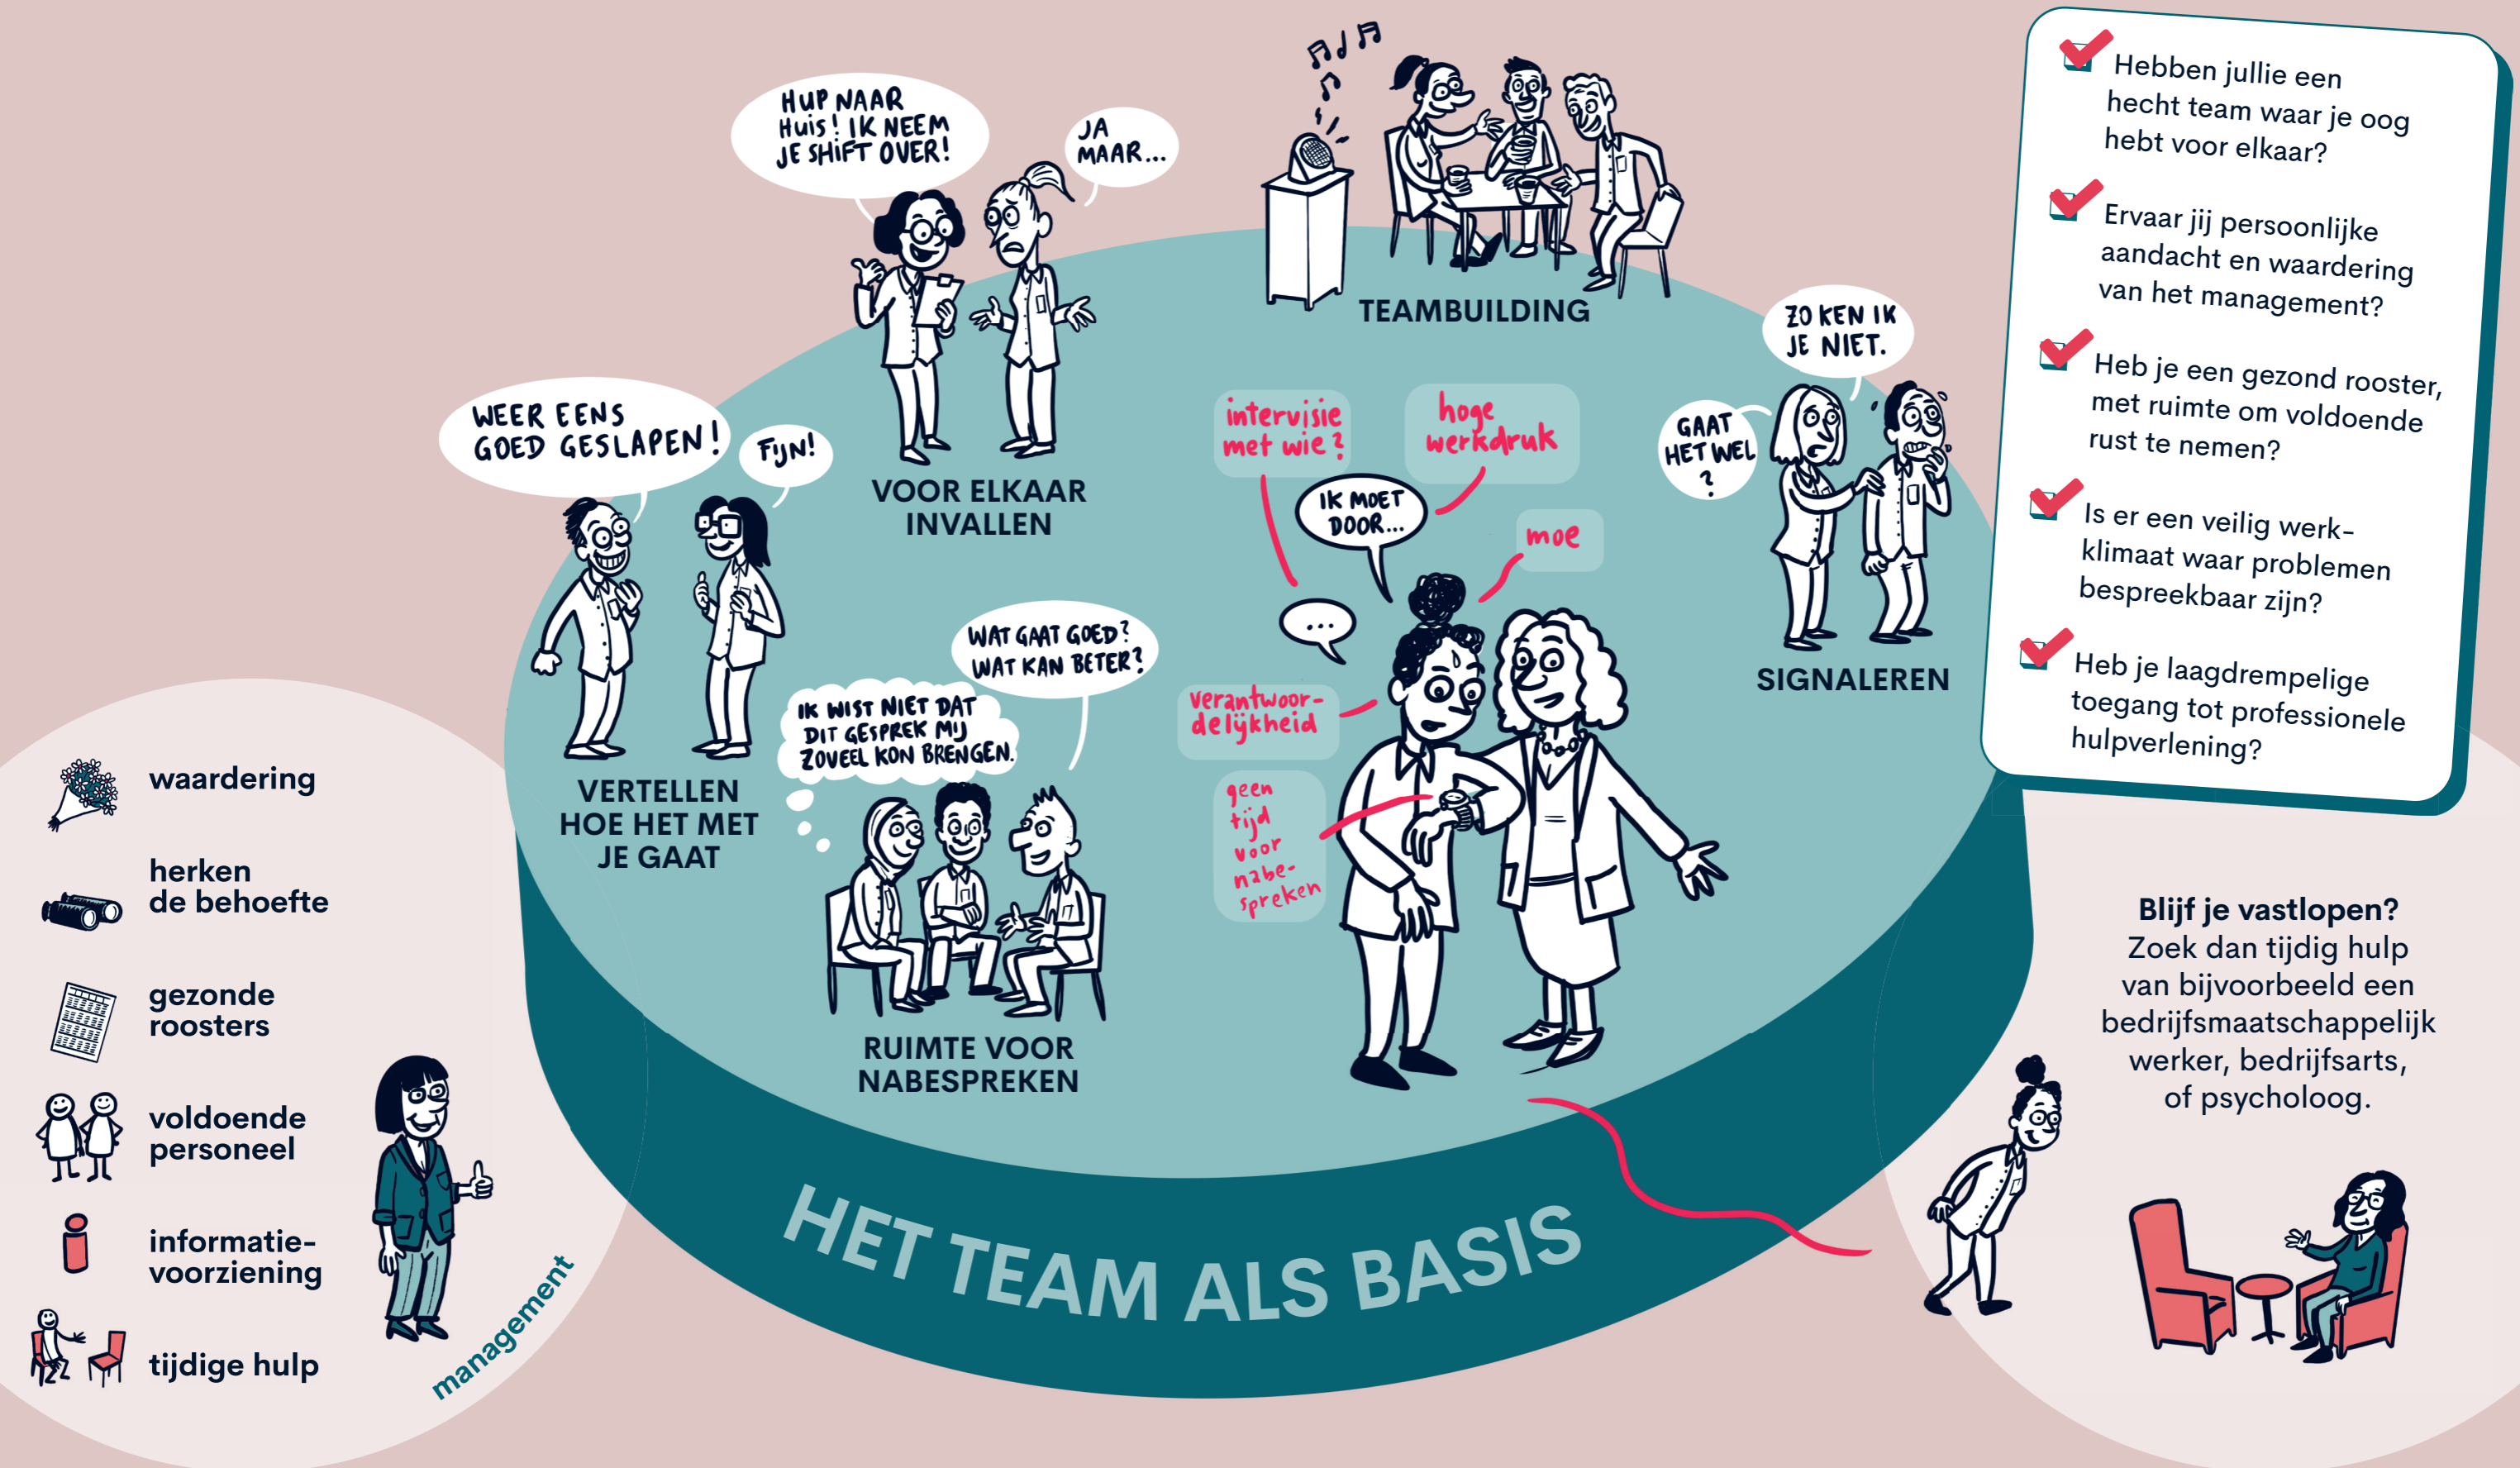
HUP NAAR HUIS! IK NEEM JE SHIFT OVER!

JA MAAR...

VOOR ELKAAR INVALLEN

TEAMBUILDING

WEER EENS GOED GESLAPEN!

FIJN!

VERTELLEN HOE HET MET JE GAAT

intervisie met wie?

hoge werkdruk

IK MOET DOOR...

moe

...

verantwoordelijkheid

geen tijd voor nabespreken

ZO KEN IK JE NIET.

GAAT HET WEL?

SIGNALEREN

WAT GAAT GOED? WAT KAN BETER?

IK WIST NIET DAT DIT GESPREK MIJ ZOVEEL KON BRENGEN.

RUIMTE VOOR NABESPREKEN

HET TEAM ALS BASIS

Hebben jullie een hecht team waar je oog hebt voor elkaar?

Ervaar jij persoonlijke aandacht en waardering van het management?

Heb je een gezond rooster, met ruimte om voldoende rust te nemen?

Is er een veilig werkklimaat waar problemen bespreekbaar zijn?

Heb je laagdrempelige toegang tot professionele hulpverlening?

Blijf je vastlopen?
Zoek dan tijdig hulp van bijvoorbeeld een bedrijfsmaatschappelijk werker, bedrijfsarts, of psycholoog.

waardering

herken de behoefte

gezonde roosters

voldoende personeel

informatievoorziening

tijdige hulp

management